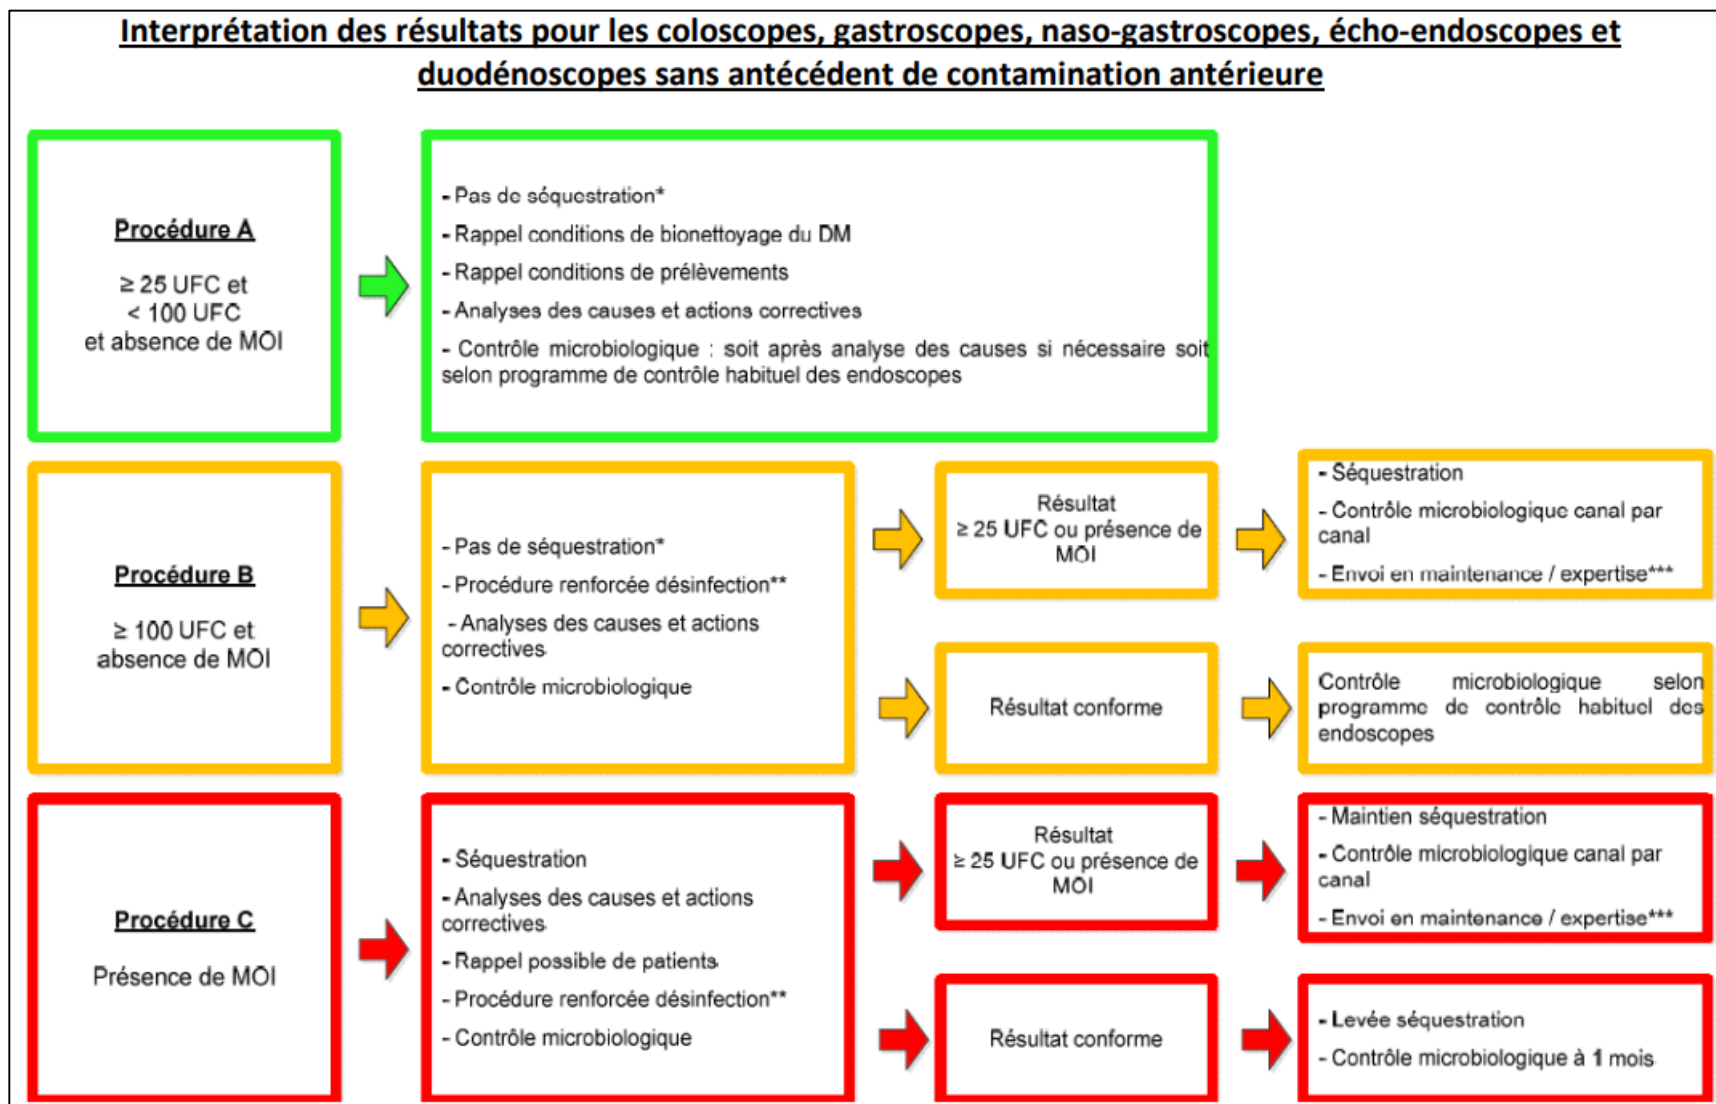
Interprétation des résultats pour les coloscopes, gastroscopes, naso-gastroscopes, écho-endoscopes et duodénoscopes sans antécédent de contamination antérieure

Procédure A

≥ 25 UFC et < 100 UFC et absence de MOI

- Pas de séquestration*
- Rappel conditions de bionettoyage du DM
- Rappel conditions de prélèvements
- Analyses des causes et actions correctives
- Contrôle microbiologique : soit après analyse des causes si nécessaire soit selon programme de contrôle habituel des endoscopes

Procédure B

≥ 100 UFC et absence de MOI

- Pas de séquestration*
- Procédure renforcée désinfection**
- Analyses des causes et actions correctives
- Contrôle microbiologique

Résultat ≥ 25 UFC ou présence de MOI

- Séquestration
- Contrôle microbiologique canal par canal
- Envoi en maintenance / expertise***

Résultat conforme

Contrôle microbiologique selon programme de contrôle habituel des endoscopes

Procédure C

Présence de MOI

- Séquestration
- Analyses des causes et actions correctives
- Rappel possible de patients
- Procédure renforcée désinfection**
- Contrôle microbiologique

Résultat ≥ 25 UFC ou présence de MOI

- Maintien séquestration
- Contrôle microbiologique canal par canal
- Envoi en maintenance / expertise***

Résultat conforme

- Levée séquestration
- Contrôle microbiologique à 1 mois